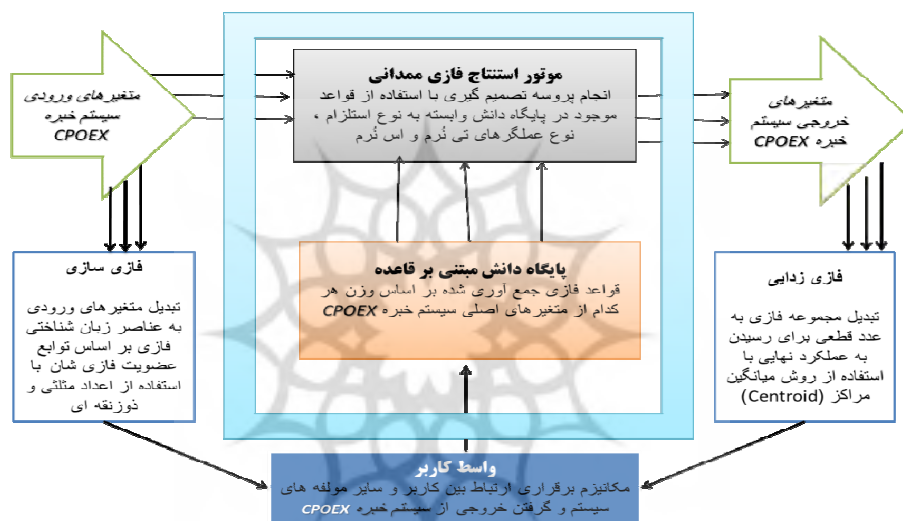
متغیرهای ورودی سیستم خبره CPOEX

موتور استنتاج فازی ممدانی

انجام پروسه تصمیم گیری با استفاده از قواعد موجود در پایگاه دانش وابسته به نوع استلزام ، نوع عملگرهای تی نُرم و اس نُرم

متغیرهای خروجی سیستم خبره CPOEX

فازی سازی

تبدیل متغیرهای ورودی به عناصر زبان شناختی فازی بر اساس توابع عضویت فازی شان با استفاده از اعداد مثلثی و ذوزنقه ای

پایگاه دانش مبتنی بر قاعده

قواعد فازی جمع آوری شده بر اساس وزن هر کدام از متغیرهای اصلی سیستم خبره CPOEX

فازی زدایی

تبدیل مجموعه فازی به عدد قطعی برای رسیدن به عملکرد نهایی با استفاده از روش میانگین مراکز (Centroid)

واسط کاربر

مکانیزم برقراری ارتباط بین کاربر و سایر مولفه های سیستم و گرفتن خروجی از سیستم خبره CPOEX